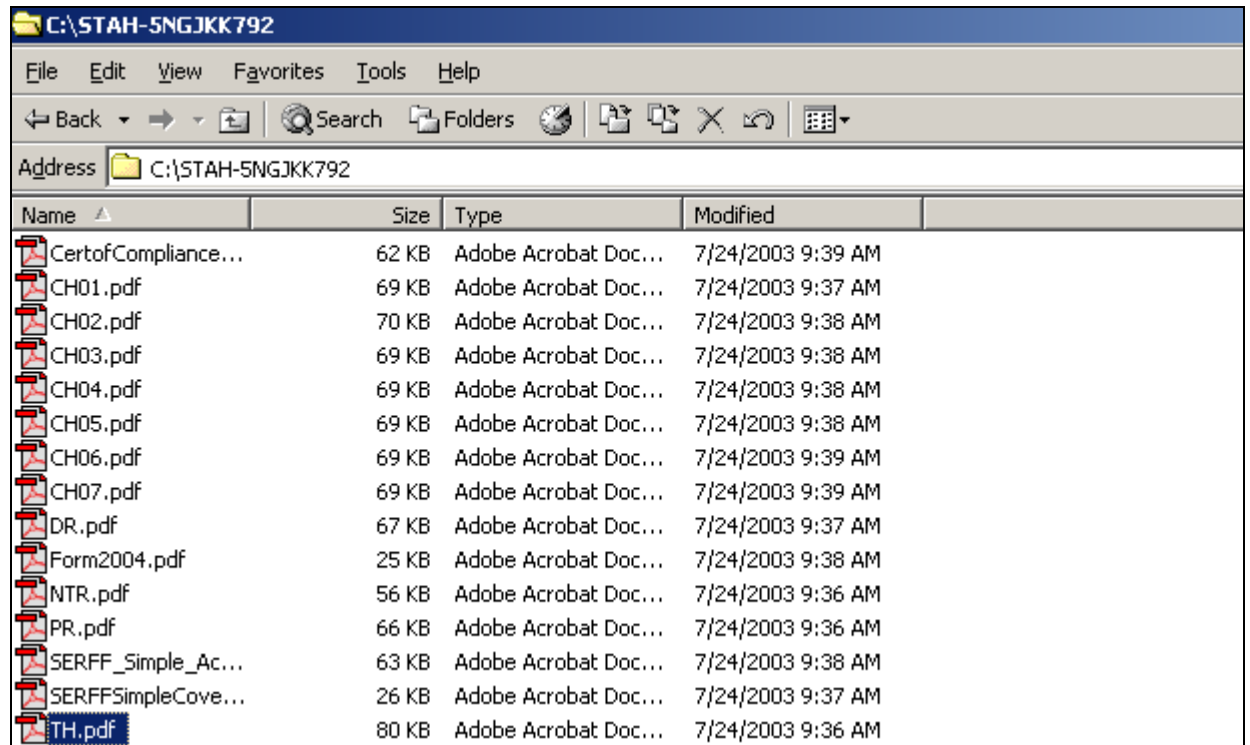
C:\STAH-5NGJKK792

File Edit View Favorites Tools Help

Back Search Folders

Address C:\STAH-5NGJKK792

| Name | Size | Type | Modified |
|---|---|---|---|
| CertofCompliance... | 62 KB | Adobe Acrobat Doc... | 7/24/2003 9:39 AM |
| CH01.pdf | 69 KB | Adobe Acrobat Doc... | 7/24/2003 9:37 AM |
| CH02.pdf | 70 KB | Adobe Acrobat Doc... | 7/24/2003 9:38 AM |
| CH03.pdf | 69 KB | Adobe Acrobat Doc... | 7/24/2003 9:38 AM |
| CH04.pdf | 69 KB | Adobe Acrobat Doc... | 7/24/2003 9:38 AM |
| CH05.pdf | 69 KB | Adobe Acrobat Doc... | 7/24/2003 9:38 AM |
| CH06.pdf | 69 KB | Adobe Acrobat Doc... | 7/24/2003 9:39 AM |
| CH07.pdf | 69 KB | Adobe Acrobat Doc... | 7/24/2003 9:39 AM |
| DR.pdf | 67 KB | Adobe Acrobat Doc... | 7/24/2003 9:37 AM |
| Form2004.pdf | 25 KB | Adobe Acrobat Doc... | 7/24/2003 9:38 AM |
| NTR.pdf | 56 KB | Adobe Acrobat Doc... | 7/24/2003 9:36 AM |
| PR.pdf | 66 KB | Adobe Acrobat Doc... | 7/24/2003 9:36 AM |
| SERFF_Simple_Ac... | 63 KB | Adobe Acrobat Doc... | 7/24/2003 9:38 AM |
| SERFFSimpleCove... | 26 KB | Adobe Acrobat Doc... | 7/24/2003 9:37 AM |
| TH.pdf | 80 KB | Adobe Acrobat Doc... | 7/24/2003 9:36 AM |